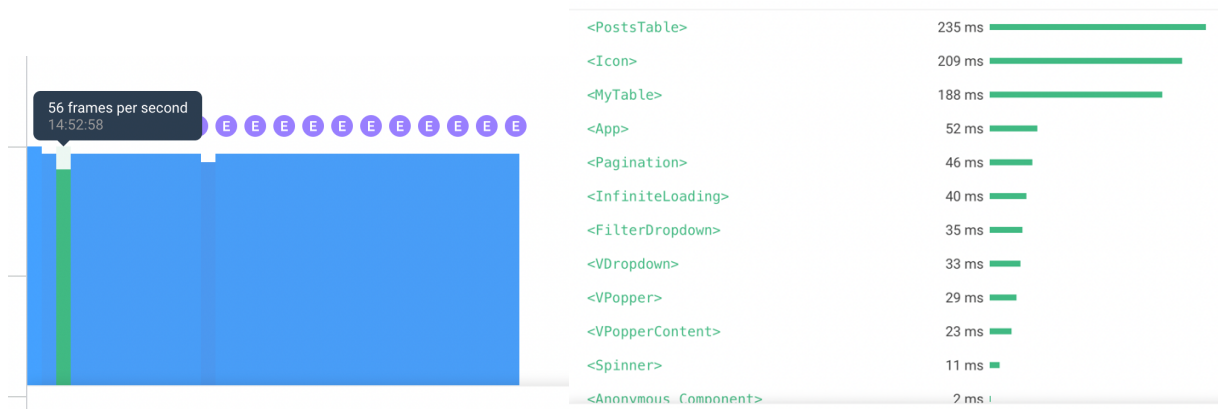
56 frames per second
14:52:58

E E E E E E E E E E E E

<PostsTable> 235 ms
<Icon> 209 ms
<MyTable> 188 ms
<App> 52 ms
<Pagination> 46 ms
<InfiniteLoading> 40 ms
<FilterDropdown> 35 ms
<VDropdown> 33 ms
<VPopper> 29 ms
<VPopperContent> 23 ms
<Spinner> 11 ms
<Anonymous Component> 2 ms